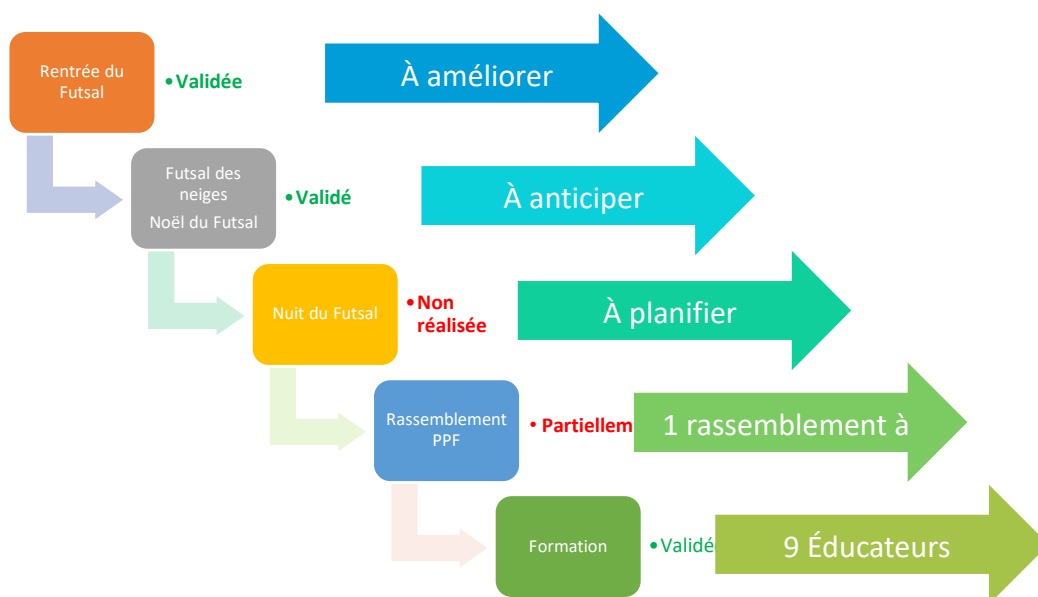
Rentrée du Futsal

•Validée

À améliorer

Futsal des neiges
Noël du Futsal

•Validé

À anticiper

Nuit du Futsal

•Non réalisée

À planifier

Rassemblement PPF

• Partiellem

1 rassemblement à

Formation

•Validé

9 Éducateurs